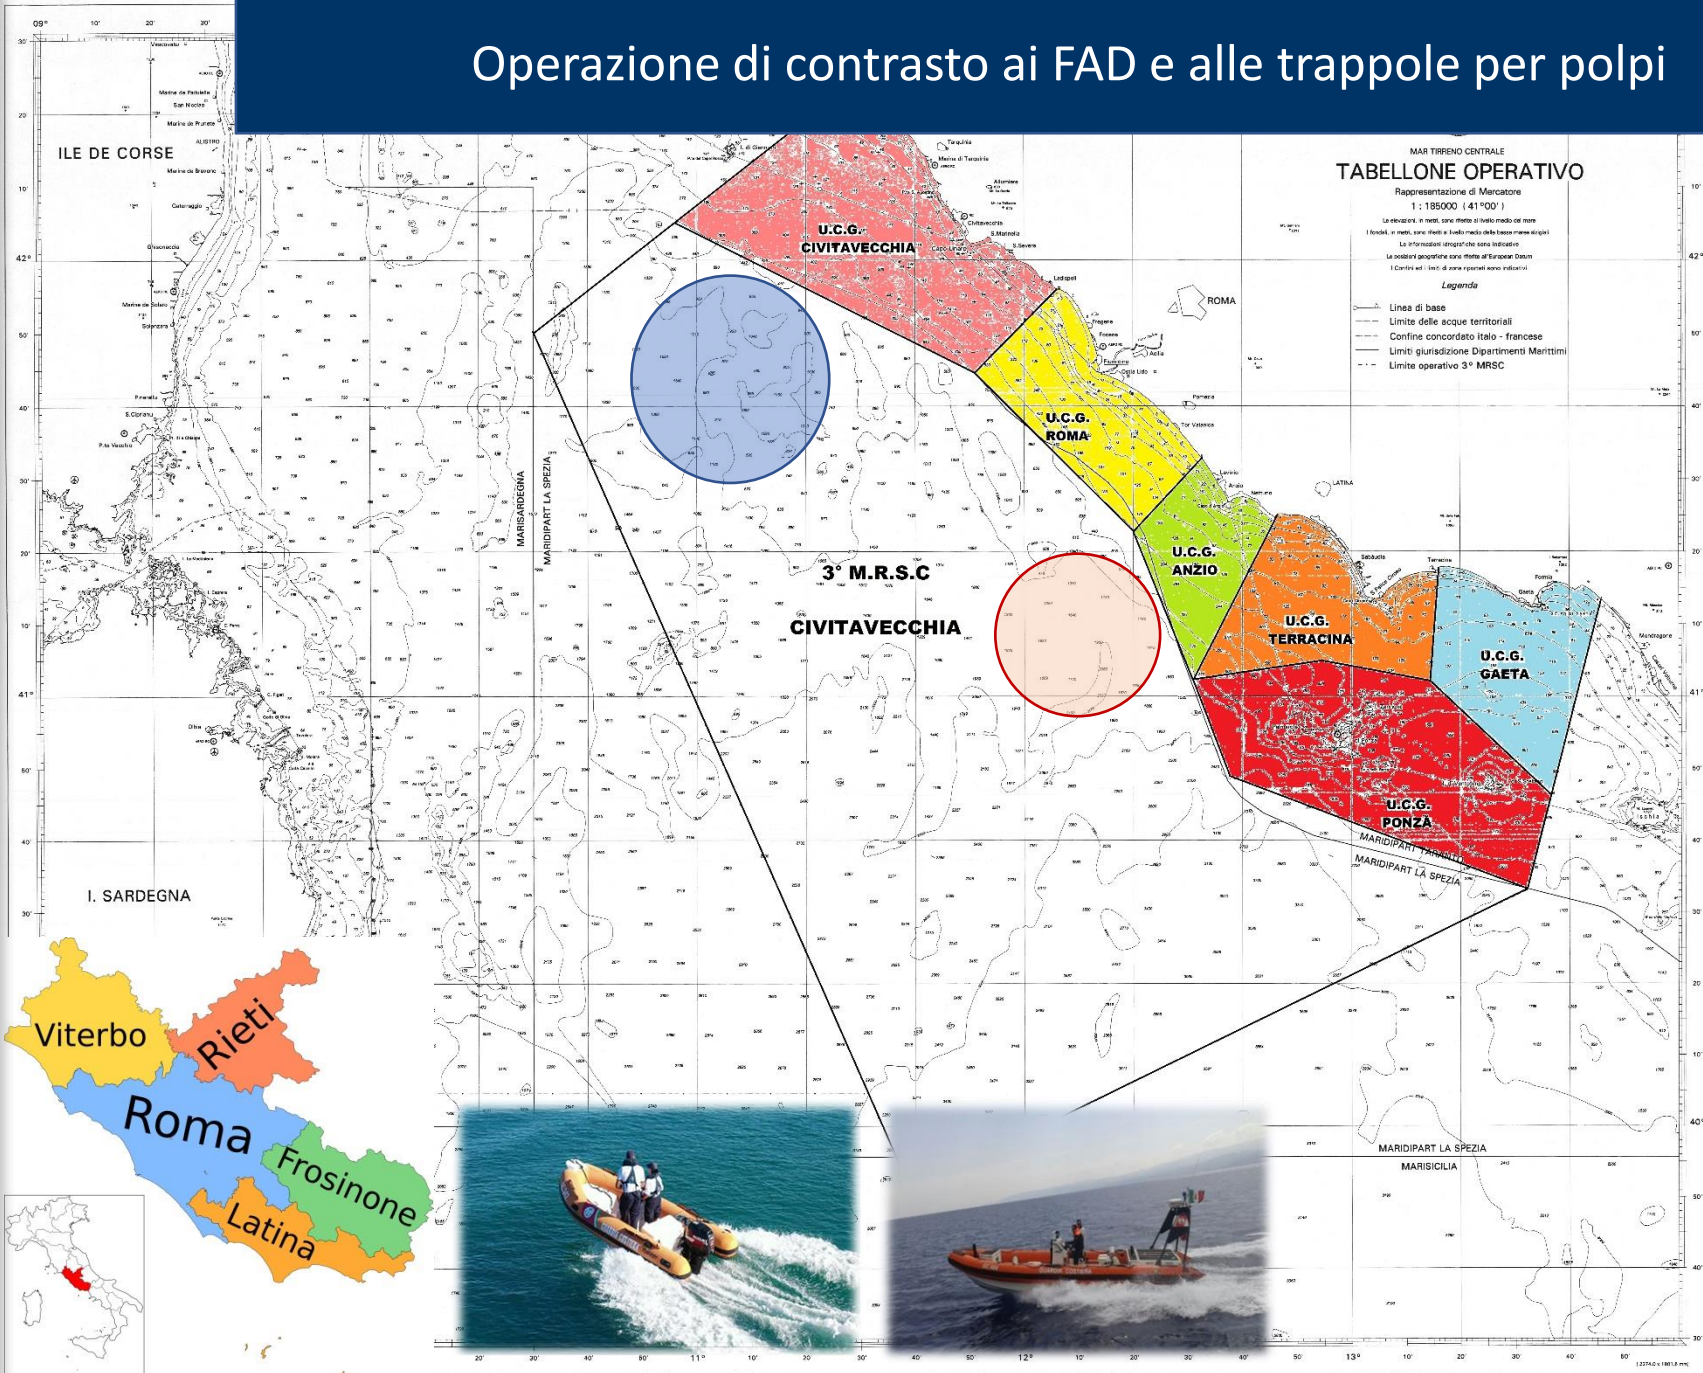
Operazione di contrasto ai FAD e alle trappole per polpi

ILE DE CORSE

I. SARDEGNA

MAR TIRRENO CENTRALE
TABELLONE OPERATIVO
Rappresentazione di Mercatore
1 : 185000 ( 41°00' )

Legenda
Linea di base
Limite delle acque territoriali
Confine concordato italo - francese
Limiti giurisdizione Dipartimenti Marittimi
Limite operativo 3° MRSC

U.C.G. CIVITAVECCHIA
U.C.G. ROMA
U.C.G. ANZIO
U.C.G. TERRACINA
U.C.G. GAETA
U.C.G. PONZA

ROMA
LATINA

3° M.R.S.C
CIVITAVECCHIA

MARISARDEGNA
MARIDIPART LA SPEZIA
MARIDIPART TARANTO
MARIDIPART LA SPEZIA
MARISICILIA

Viterbo
Rieti
Roma
Frosinone
Latina